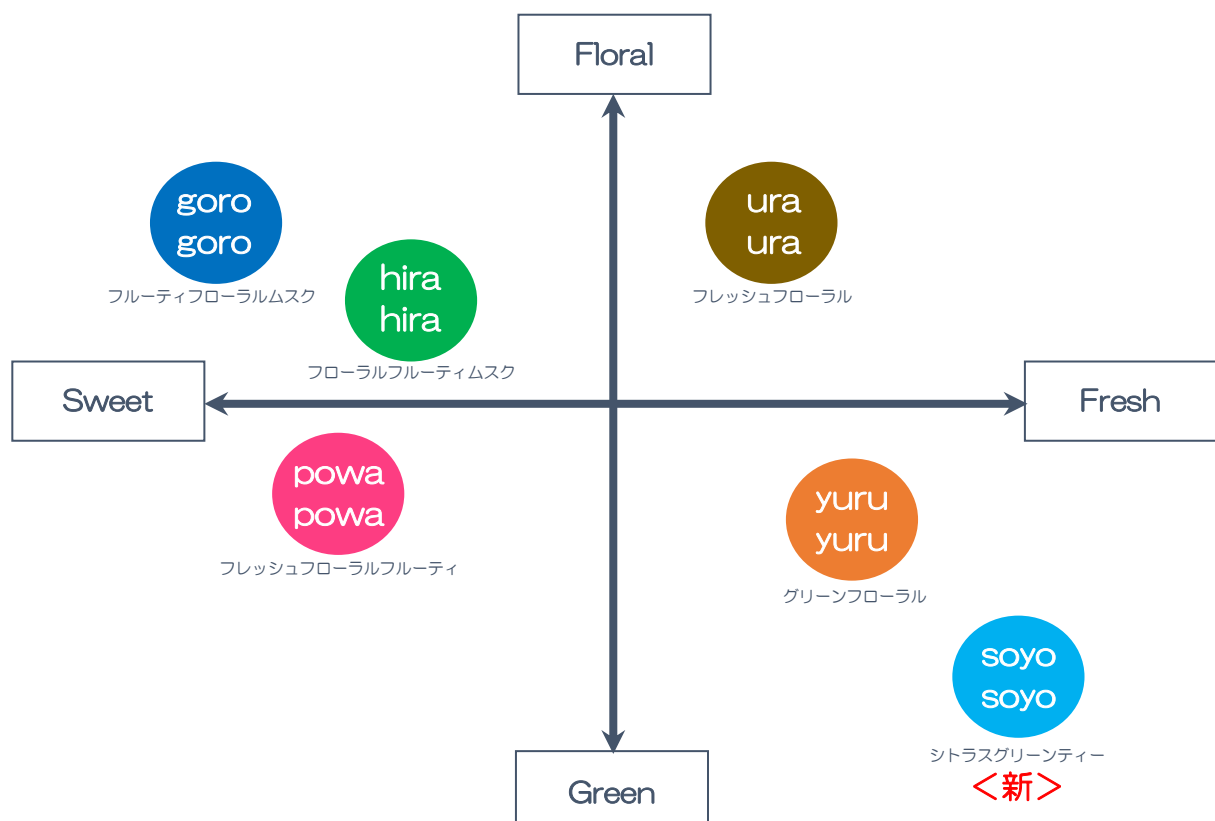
Floral

goro
goro
フルーティフローラルムスク

hira
hira
フローラルフルーティムスク

ura
ura
フレッシュフローラル

Sweet

Fresh

powa
powa
フレッシュフローラルフルーティ

yuru
yuru
グリーンフローラル

soyo
soyo
シトラスグリーンティー
＜新＞

Green